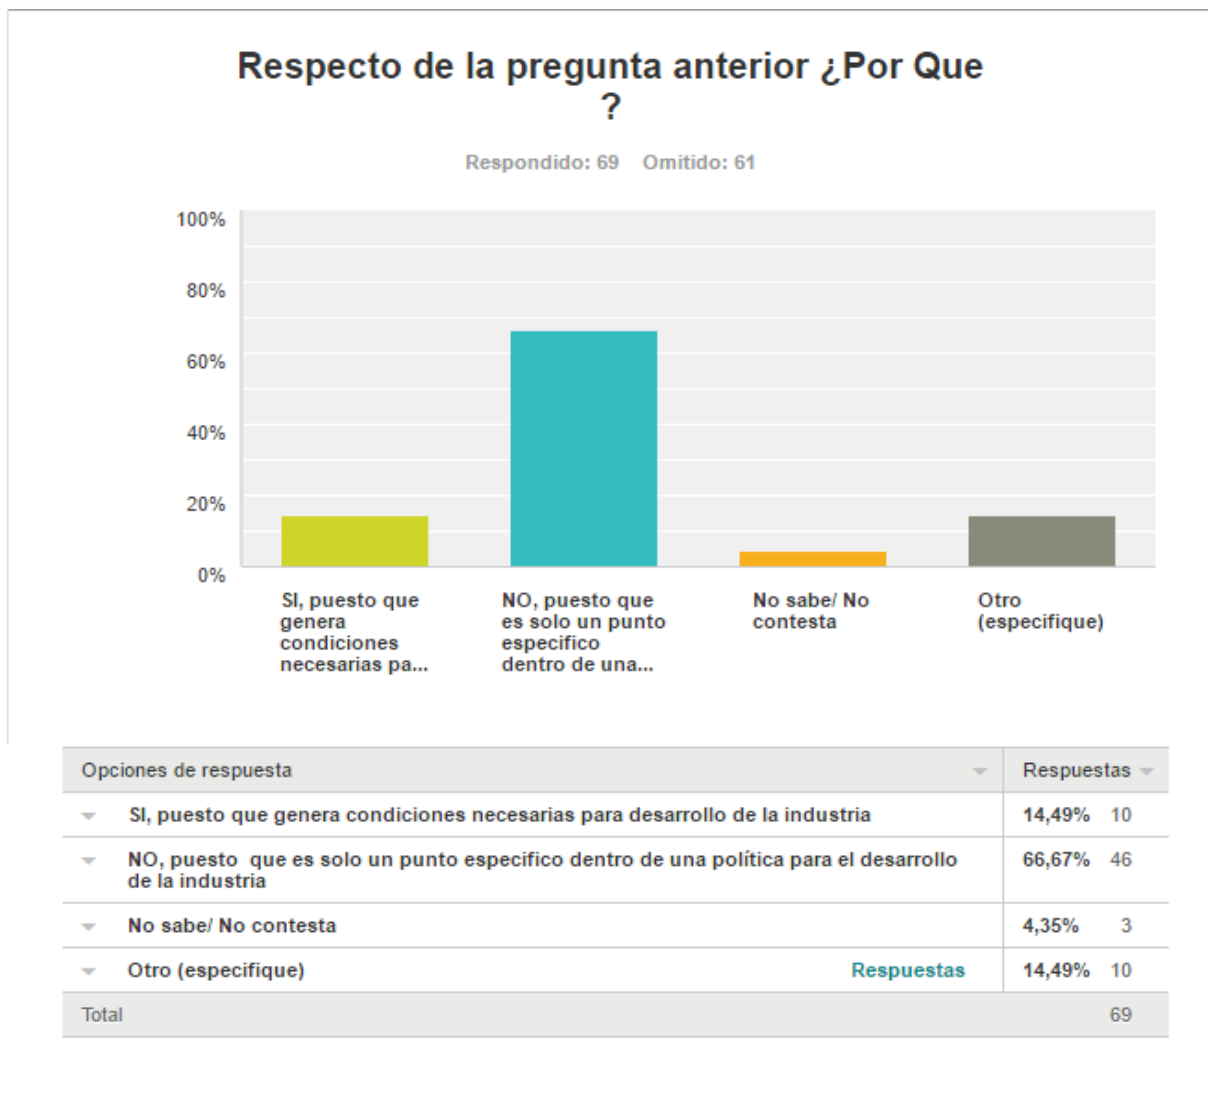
Respecto de la pregunta anterior ¿Por Que ?

Respondido: 69 Omitido: 61

100%
80%
60%
40%
20%
0%

SI, puesto que genera condiciones necesarias pa...
NO, puesto que es solo un punto especifico dentro de una...
No sabe/ No contesta
Otro (especifique)

| Opciones de respuesta | Respuestas | |
|---|---|---|
| SI, puesto que genera condiciones necesarias para desarrollo de la industria | 14,49% | 10 |
| NO, puesto que es solo un punto especifico dentro de una política para el desarrollo de la industria | 66,67% | 46 |
| No sabe/ No contesta | 4,35% | 3 |
| Otro (especifique) Respuestas | 14,49% | 10 |
| Total | | 69 |